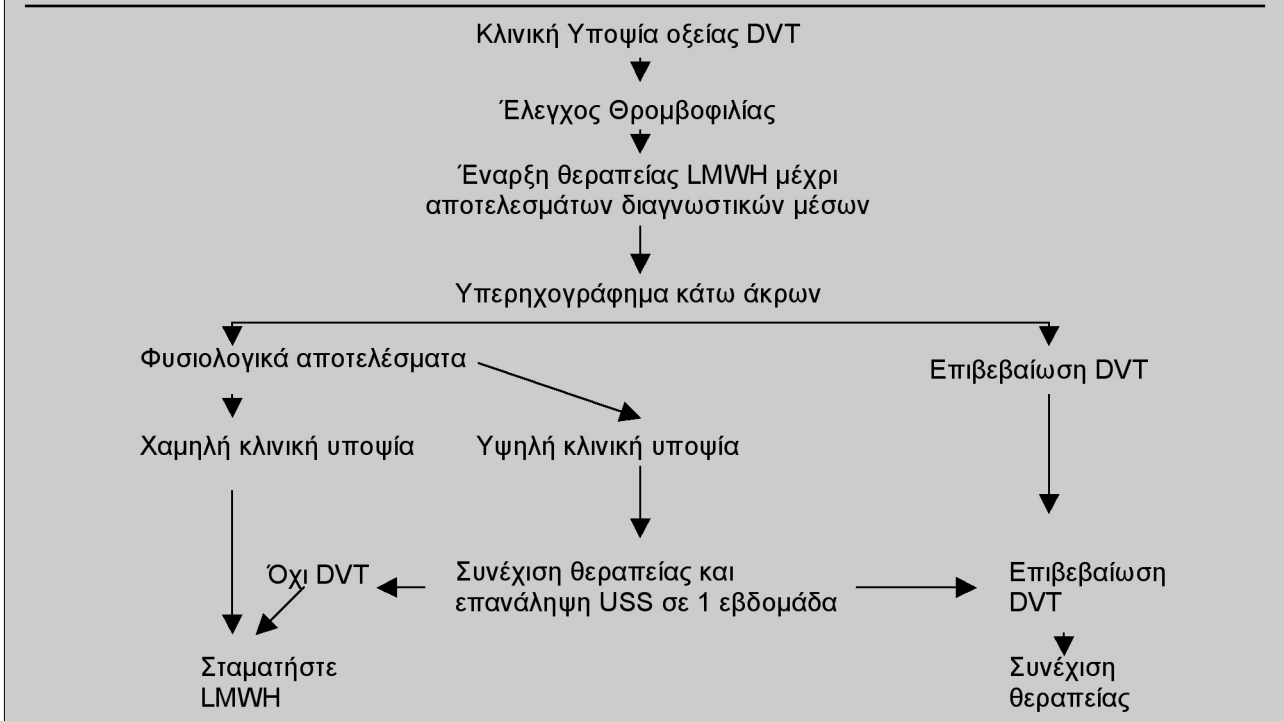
Κλινική Υποψία οξείας DVT

Έλεγχος Θρομβοφιλίας

Έναρξη θεραπείας LMWH μέχρι αποτελεσμάτων διαγνωστικών μέσων

Υπερηχογράφημα κάτω άκρων

Φυσιολογικά αποτελέσματα

Επιβεβαίωση DVT

Χαμηλή κλινική υποψία

Υψηλή κλινική υποψία

Όχι DVT

Συνέχιση θεραπείας και επανάληψη USS σε 1 εβδομάδα

Επιβεβαίωση DVT

Σταματήστε LMWH

Συνέχιση θεραπείας